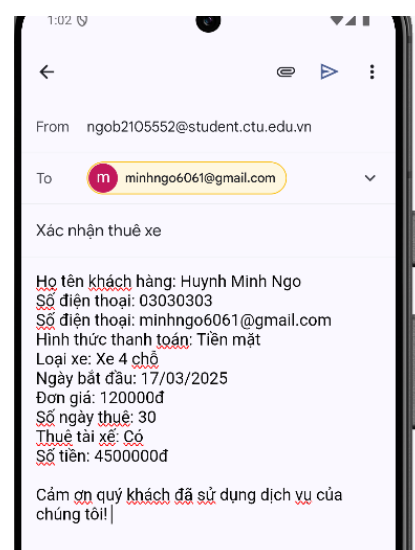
1:02

From ngob2105552@student.ctu.edu.vn

To m minhngo6061@gmail.com

Xác nhận thuê xe

Họ tên khách hàng: Huynh Minh Ngo
Số điện thoại: 03030303
Số điện thoại: minhngo6061@gmail.com
Hình thức thanh toán: Tiền mặt
Loại xe: Xe 4 chỗ
Ngày bắt đầu: 17/03/2025
Đơn giá: 120000đ
Số ngày thuê: 30
Thuê tài xế: Có
Số tiền: 4500000đ

Cảm ơn quý khách đã sử dụng dịch vụ của chúng tôi!